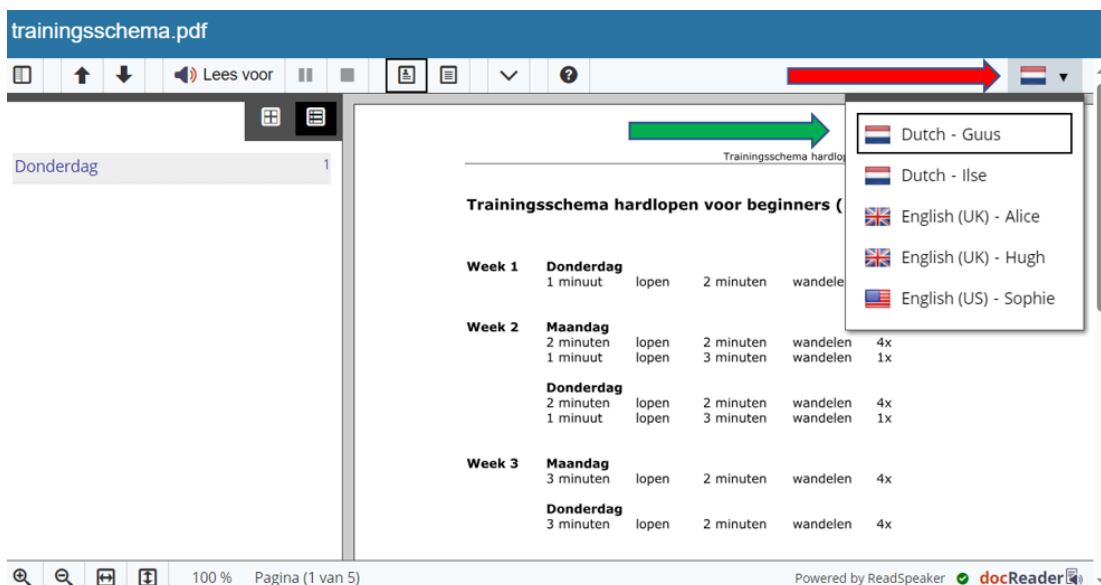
trainingsschema.pdf

Lees voor

Donderdag 1

Trainingsschema hardlop

Trainingsschema hardlopen voor beginners (

Dutch - Guus
Dutch - Ilse
English (UK) - Alice
English (UK) - Hugh
English (US) - Sophie

| | | | | | |
|---|---|---|---|---|---|
| Week 1 | Donderdag | | | | |
| | 1 minuut | lopen | 2 minuten | wandele | |
| Week 2 | Maandag | | | | |
| | 2 minuten | lopen | 2 minuten | wandelen | 4x |
| | 1 minuut | lopen | 3 minuten | wandelen | 1x |
| | Donderdag | | | | |
| | 2 minuten | lopen | 2 minuten | wandelen | 4x |
| | 1 minuut | lopen | 3 minuten | wandelen | 1x |
| Week 3 | Maandag | | | | |
| | 3 minuten | lopen | 2 minuten | wandelen | 4x |
| | Donderdag | | | | |
| | 3 minuten | lopen | 2 minuten | wandelen | 4x |

100 % Pagina (1 van 5)

Powered by ReadSpeaker docReader